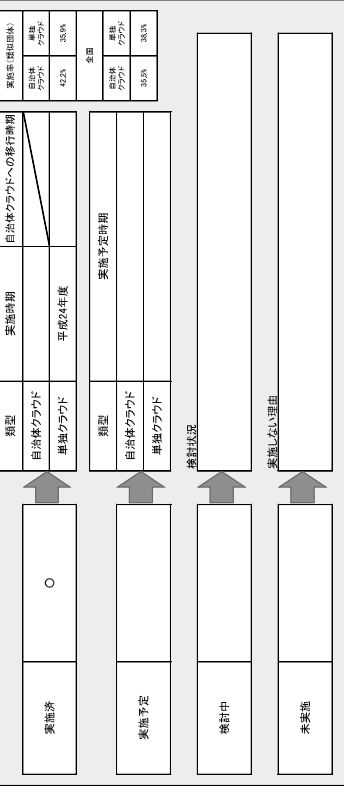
| 実施済 | ○ |
|---|---|

| 類型 | 実施時期 | 自治体クラウドへの移行時期 |
|---|---|---|
| 自治体クラウド | | |
| 単独クラウド | 平成24年度 | |

実施率（類似団体）

| 自治体クラウド | 単独クラウド |
|---|---|
| 42.2% | 35.9% |

全国

| 自治体クラウド | 単独クラウド |
|---|---|
| 35.5% | 38.3% |

| 実施予定 | |
|---|---|

| 類型 | 実施予定時期 |
|---|---|
| 自治体クラウド | |
| 単独クラウド | |

| 検討中 | |
|---|---|

検討状況

| 未実施 | |
|---|---|

実施しない理由